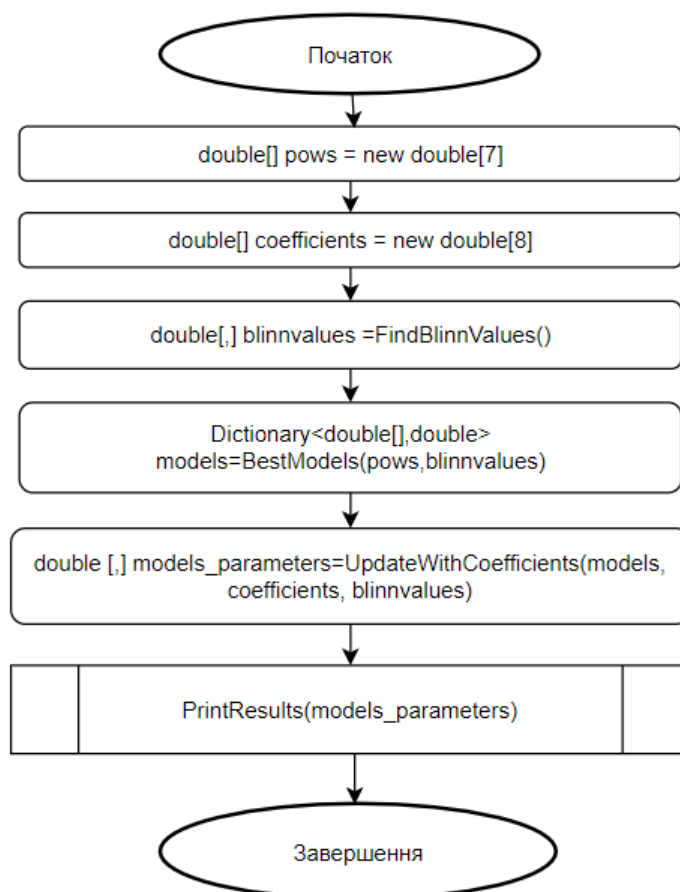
Початок

double[] pows = new double[7]

double[] coefficients = new double[8]

double[,] blinnvalues =FindBlinnValues()

Dictionary<double[],double>
models=BestModels(pows,blinnvalues)

double [,] models_parameters=UpdateWithCoefficients(models, coefficients, blinnvalues)

PrintResults(models_parameters)

Завершення